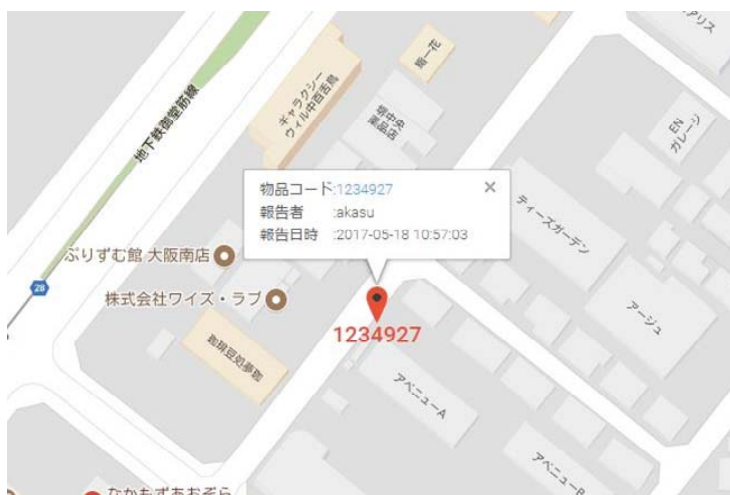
地下鉄御堂筋線
ギャラクシーウィル中百舌鳥
堺中央楽品店
鶴一花
アリス
EN ガレージ
物品コード:1234927
報告者 :akasu
報告日時 :2017-05-18 10:57:03
×
ティーズガーデン
ぷりずむ館 大阪南店
28
株式会社ワイズ・ラブ
珈琲豆処夢珈
1234927
アージュ
アベニューA
アベニューB
なかもずあおぞら